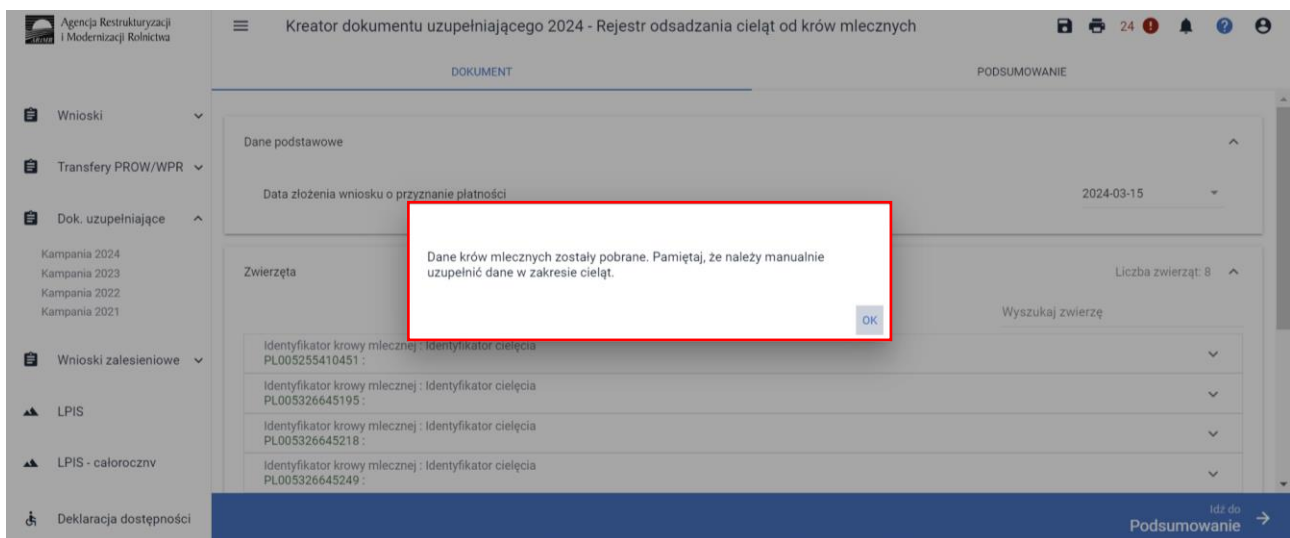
Agencja Restrukturyzacji i Modernizacji Rolnictwa

Kreator dokumentu uzupełniającego 2024 - Rejestr odsadzania cieląt od krów mlecznych

24

DOKUMENT

PODSUMOWANIE

Wnioski

Transfery PROW/WPR

Dok. uzupełniające

Kampania 2024
Kampania 2023
Kampania 2022
Kampania 2021

Wnioski zalesieniowe

LPIS

LPIS - całoroczny

Deklaracja dostępności

Dane podstawowe

Data złożenia wniosku o przyznanie płatności

2024-03-15

Zwierzęta

Liczba zwierząt: 8

Wyszukaj zwierzę

Dane krów mlecznych zostały pobrane. Pamiętaj, że należy manualnie uzupełnić dane w zakresie cieląt.

OK

Identyfikator krowy mlecznej : Identyfikator cielęcia
PL005255410451 :

Identyfikator krowy mlecznej : Identyfikator cielęcia
PL005326645195 :

Identyfikator krowy mlecznej : Identyfikator cielęcia
PL005326645218 :

Identyfikator krowy mlecznej : Identyfikator cielęcia
PL005326645249 :

Idź do
Podsumowanie